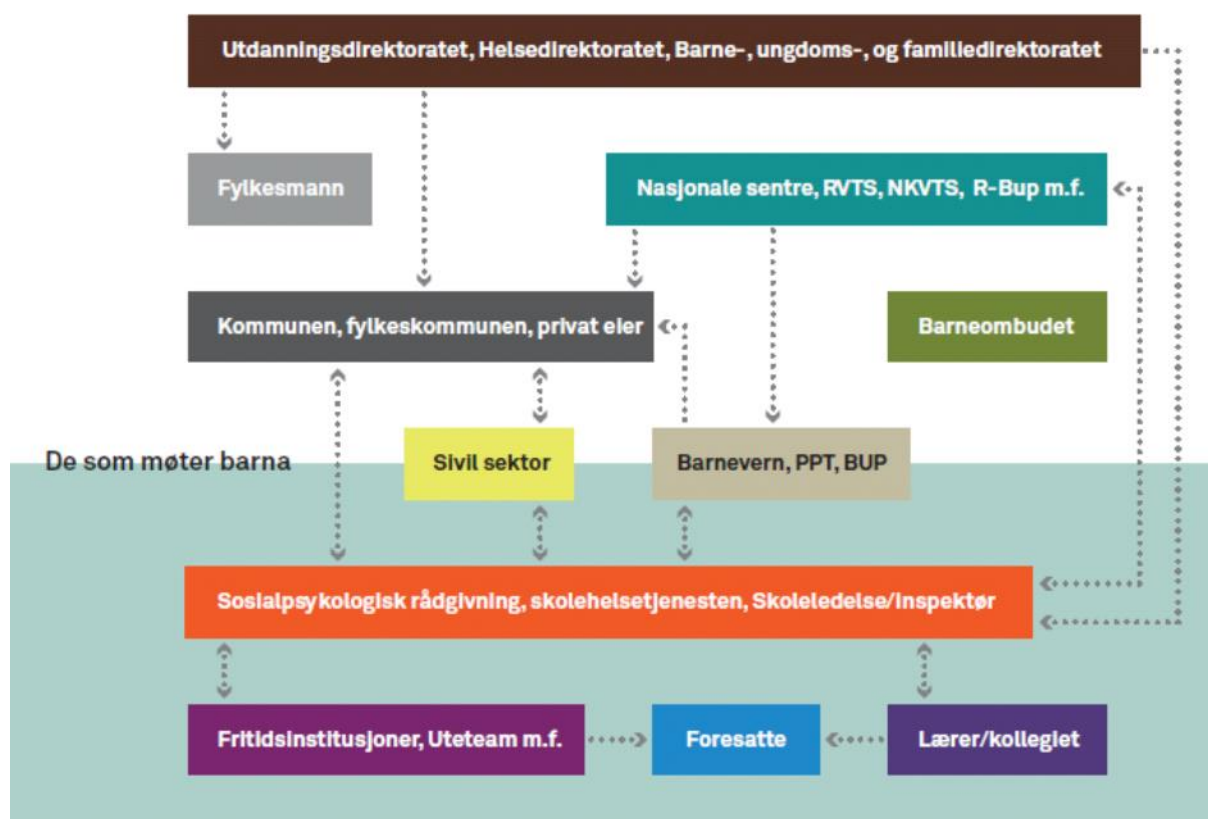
Utdanningsdirektoratet, Helsedirektoratet, Barne-, ungdoms-, og familiedirektoratet

Fylkesmann

Nasjonale sentre, RVTS, NKVTS, R-Bup m.f.

Kommunen, fylkeskommunen, privat eier

Barneombudet

De som møter barna

Sivil sektor

Barnevern, PPT, BUP

Sosialpsykologisk rådgivning, skolehelsetjenesten, Skoleledelse/inspektør

Fritidsinstitusjoner, Uteteam m.f.

Foresatte

Lærer/kollegiet